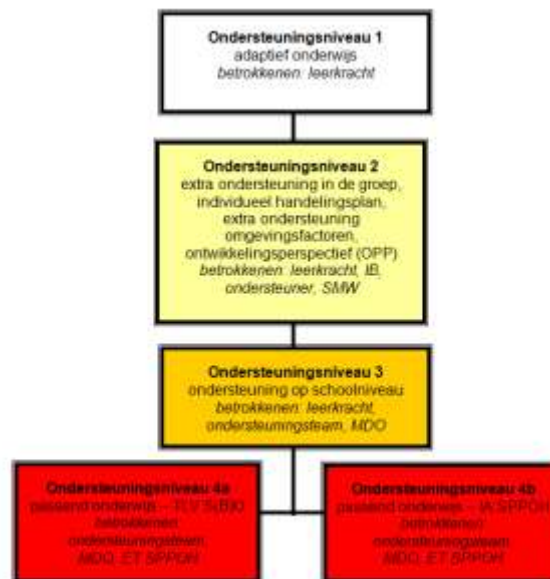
Ondersteuningsniveau 1
adaptief onderwijs
betrokkenen: leerkracht

Ondersteuningsniveau 2
extra ondersteuning in de groep, individueel handelingsplan, extra ondersteuning omgevingsfactoren, ontwikkelingsperspectief (OPP)
betrokkenen: leerkracht, IB, ondersteuner, SMW

Ondersteuningsniveau 3
ondersteuning op schoolniveau
betrokkenen: leerkracht, ondersteuningsteam, MDO

Ondersteuningsniveau 4a
passend onderwijs – TLV S(B)O
betrokkenen: ondersteuningsteam, MDO, ET SPPOH

Ondersteuningsniveau 4b
passend onderwijs – IA SPPOH
betrokkenen: ondersteuningsteam, MDO, ET SPPOH